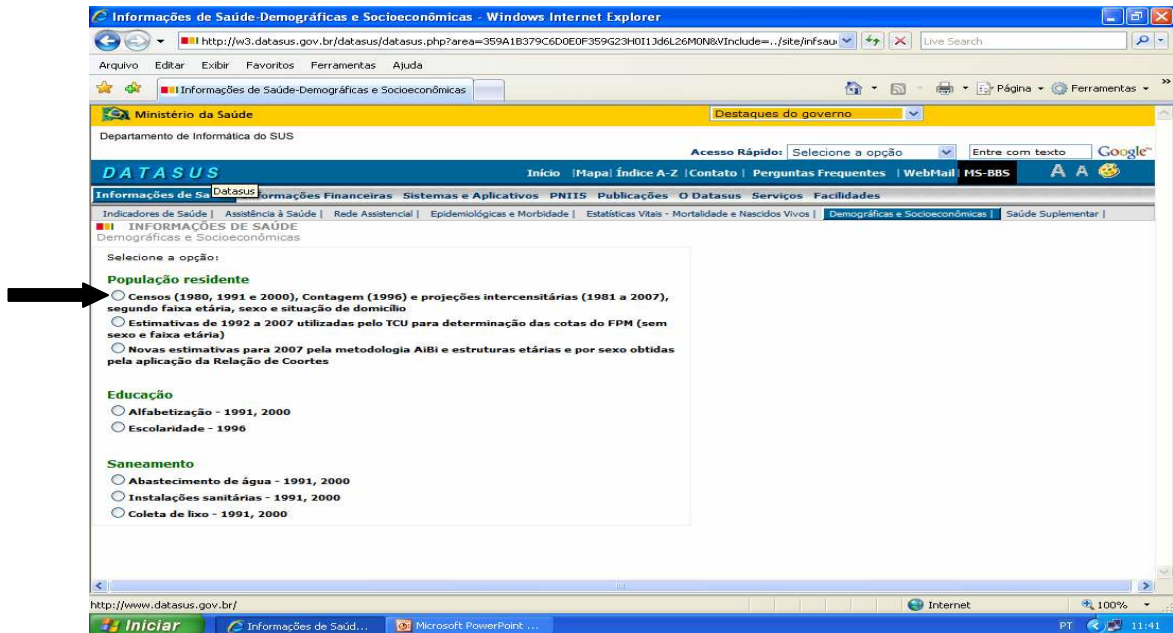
Informações de Saúde-Demográficas e Socioeconômicas - Windows Internet Explorer

http://w3.datasus.gov.br/datasus/datasus.php?area=359A1B379C6D0E0F359G23H0I1Jd6L26M0N&VInclude=../site/infsau

Live Search

Arquivo Editar Exibir Favoritos Ferramentas Ajuda

Informações de Saúde-Demográficas e Socioeconômicas

Página Ferramentas

Ministério da Saúde

Destaques do governo

Departamento de Informática do SUS

Acesso Rápido: Selecione a opção

Entre com texto Google

DATASUS

Início |Mapa| Índice A-Z |Contato | Perguntas Frequentes | WebMail | MS-BBS

A A

Informações de Saúde Datasus Informações Financeiras Sistemas e Aplicativos PNIIS Publicações O Datasus Serviços Facilidades

Indicadores de Saúde | Assistência à Saúde | Rede Assistencial | Epidemiológicas e Morbidade | Estatísticas Vitais - Mortalidade e Nascidos Vivos | Demográficas e Socioeconômicas | Saúde Suplementar |

INFORMAÇÕES DE SAÚDE
Demográficas e Socioeconômicas

Selecione a opção:

População residente

Censos (1980, 1991 e 2000), Contagem (1996) e projeções intercensitárias (1981 a 2007), segundo faixa etária, sexo e situação de domicílio

Estimativas de 1992 a 2007 utilizadas pelo TCU para determinação das cotas do FPM (sem sexo e faixa etária)

Novas estimativas para 2007 pela metodologia AiBi e estruturas etárias e por sexo obtidas pela aplicação da Relação de Coortes

Educação

Alfabetização - 1991, 2000

Escolaridade - 1996

Saneamento

Abastecimento de água - 1991, 2000

Instalações sanitárias - 1991, 2000

Coleta de lixo - 1991, 2000

http://www.datasus.gov.br/

Internet

100%

Iniciar

Informações de Saúd...

Microsoft PowerPoint ...

PT

11:41